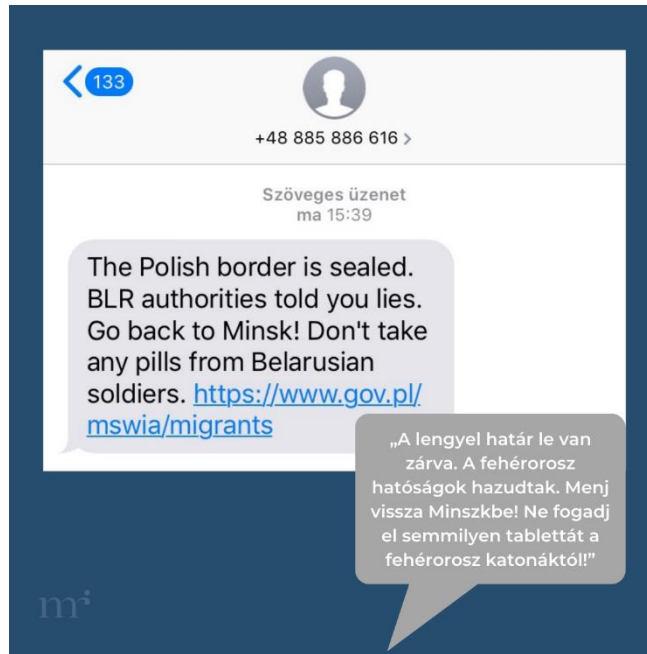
133

+48 885 886 616 >

Szöveges üzenet
ma 15:39

The Polish border is sealed. BLR authorities told you lies. Go back to Minsk! Don't take any pills from Belarusian soldiers. https://www.gov.pl/mswia/migrants

„A lengyel határ le van zárva. A fehérorosz hatóságok hazudtak. Menj vissza Minszkbe! Ne fogadj el semmilyen tablettát a fehérorosz katonáktól!"

m